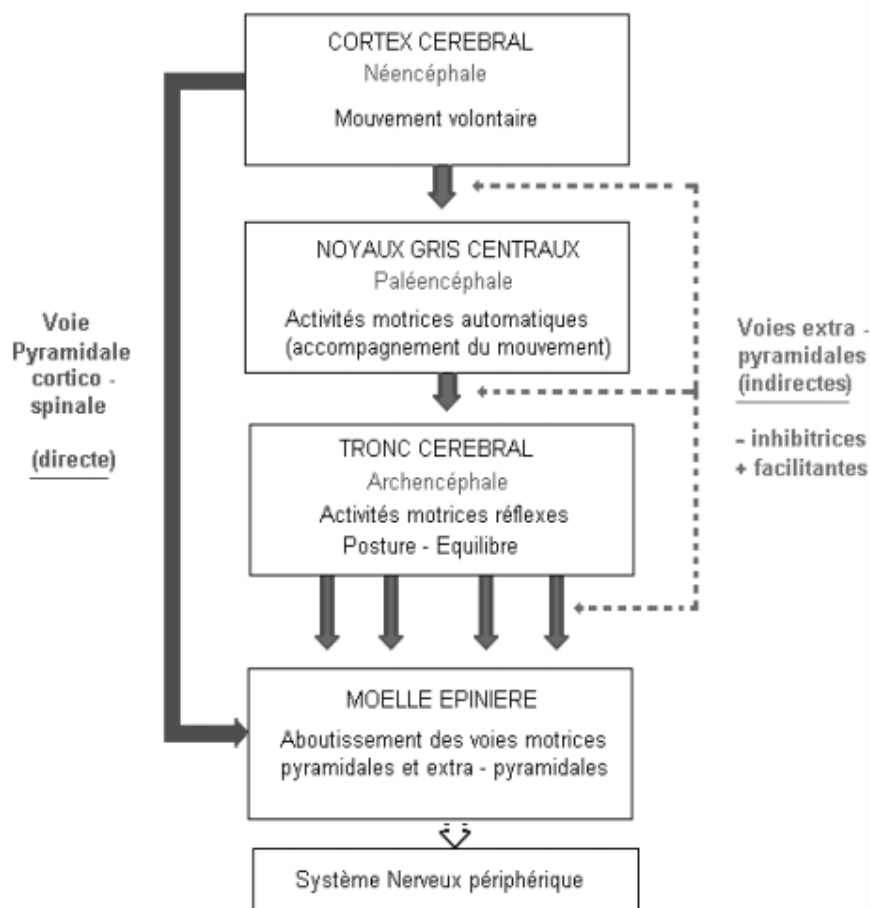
CORTEX CEREBRAL
Néencéphale
Mouvement volontaire

NOYAUX GRIS CENTRAUX
Paléencéphale
Activités motrices automatiques (accompagnement du mouvement)

TRONC CEREBRAL
Archencéphale
Activités motrices réflexes
Posture - Equilibre

MOELLE EPINIERE
Aboutissement des voies motrices pyramidales et extra - pyramidales

Système Nerveux périphérique

Voie Pyramidale cortico - spinale

(directe)

Voies extra - pyramidales (indirectes)

- inhibitrices
+ facilitantes